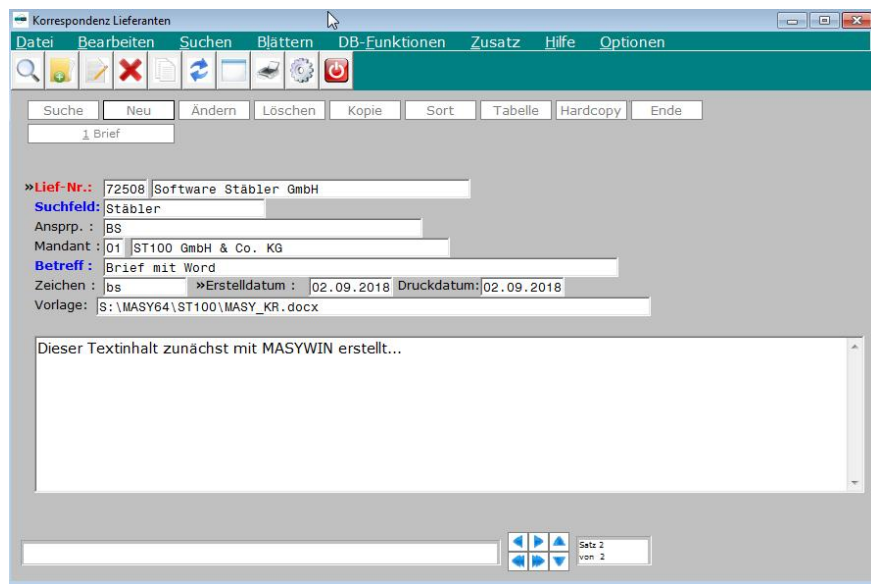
Korrespondenz Lieferanten

Datei Bearbeiten Suchen Blättern DB-Funktionen Zusatz Hilfe Optionen

Suche Neu Ändern Löschen Kopie Sort Tabelle Hardcopy Ende

1 Brief

»Lief-Nr.: 72508 Software Stäbler GmbH
Suchfeld: Stäbler
Ansprp. : BS
Mandant : 01 ST100 GmbH & Co. KG
Betreff : Brief mit Word
Zeichen : bs »Erstelldatum : 02.09.2018 Druckdatum: 02.09.2018
Vorlage: S:\MASY64\ST100\MASY_KR.docx

Dieser Textinhalt zunächst mit MASYWIN erstellt...

Satz 2
von 2